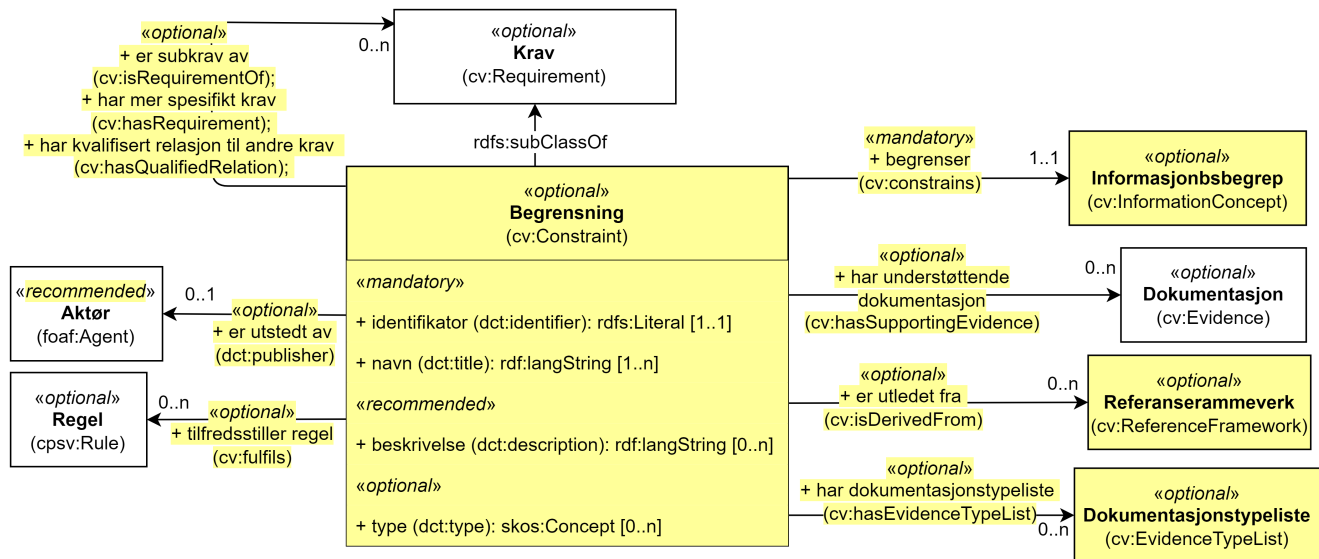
«optional»
+ er subkrav av
(cv:isRequirementOf);
+ har mer spesifikt krav
(cv:hasRequirement);
+ har kvalifisert relasjon til andre krav
(cv:hasQualifiedRelation);

0..n

«optional»
Krav
(cv:Requirement)

rdfs:subClassOf

«mandatory»
+ begrenser
(cv:constrains)

1..1

«optional»
Informasjonbsbegrep
(cv:InformationConcept)

«optional»
Begrensning
(cv:Constraint)

«mandatory»
+ identifikator (dct:identifier): rdfs:Literal [1..1]
+ navn (dct:title): rdf:langString [1..n]
«recommended»
+ beskrivelse (dct:description): rdf:langString [0..n]
«optional»
+ type (dct:type): skos:Concept [0..n]

«recommended»
Aktør
(foaf:Agent)

0..1

«optional»
+ er utstedt av
(dct:publisher)

«optional»
Regel
(cpsv:Rule)

0..n

«optional»
+ tilfredsstiller regel
(cv:fulfils)

«optional»
+ har understøttende
dokumentasjon
(cv:hasSupportingEvidence)

0..n

«optional»
Dokumentasjon
(cv:Evidence)

«optional»
+ er utledet fra
(cv:isDerivedFrom)

0..n

«optional»
Referanserammeverk
(cv:ReferenceFramework)

«optional»
+ har dokumentasjonstypeliste
(cv:hasEvidenceTypeList)

0..n

«optional»
Dokumentasjonstypeliste
(cv:EvidenceTypeList)